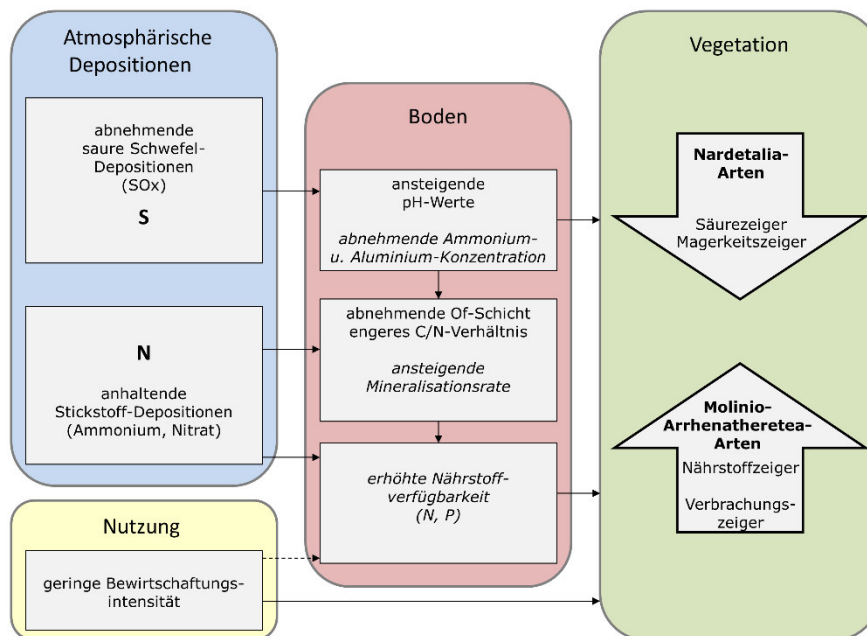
Atmosphärische Depositionen

abnehmende saure Schwefel-Depositionen (SOx)

S

N

anhaltende Stickstoff-Depositionen (Ammonium, Nitrat)

Boden

ansteigende pH-Werte

*abnehmende Ammonium- u. Aluminium-Konzentration*

abnehmende Of-Schicht engeres C/N-Verhältnis

*ansteigende Mineralisationsrate*

*erhöhte Nährstoff-verfügbarkeit (N, P)*

Vegetation

**Nardetalia-Arten**

Säurezeiger Magerkeitszeiger

**Molinio-Arrhenatheretea-Arten**

Nährstoffzeiger

Verbrachungs-zeiger

Nutzung

geringe Bewirtschaftungsintensität